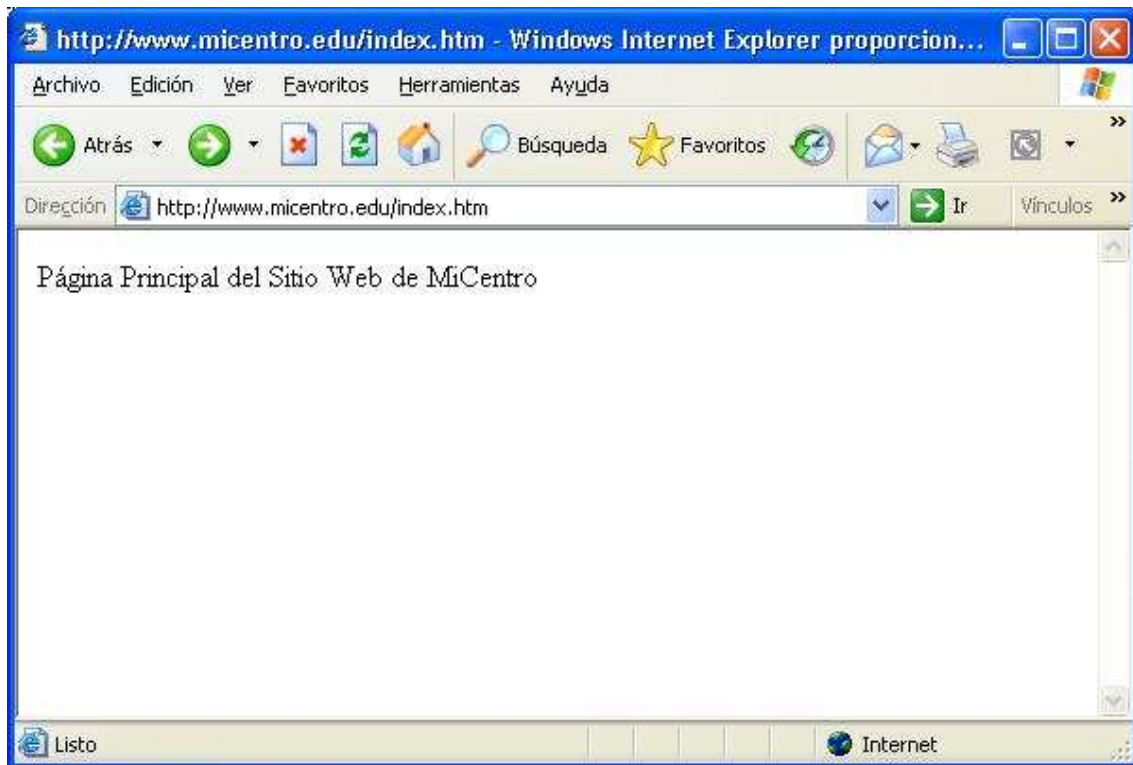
http://www.micentro.edu/index.htm - Windows Internet Explorer proporcion...

Archivo Edición Ver Favoritos Herramientas Ayuda

Atrás Búsqueda Favoritos

Dirección http://www.micentro.edu/index.htm Ir Vínculos

Página Principal del Sitio Web de MiCentro

Listo Internet